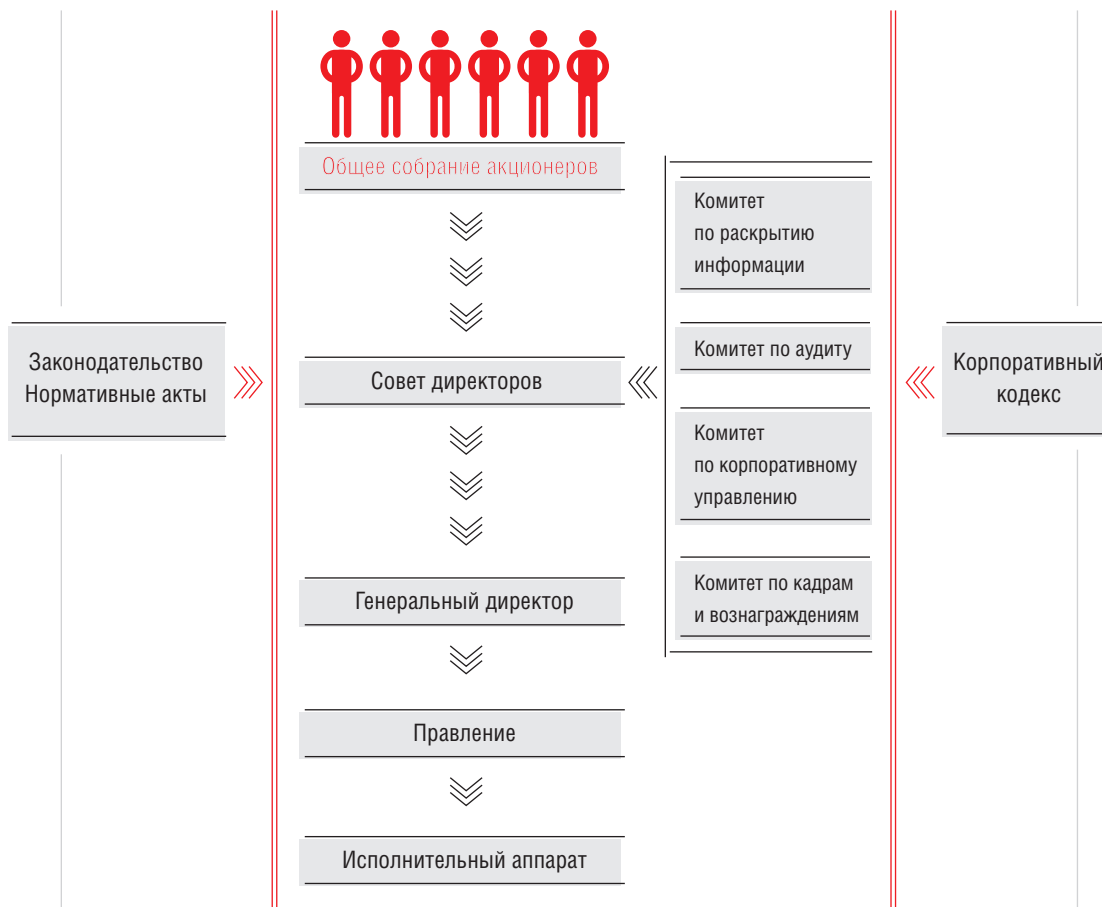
Общее собрание акционеров

Законодательство
Нормативные акты

Совет директоров

Генеральный директор

Правление

Исполнительный аппарат

Комитет
по раскрытию
информации

Комитет по аудиту

Комитет
по корпоративному
управлению

Комитет по кадрам
и вознаграждениям

Корпоративный
кодекс